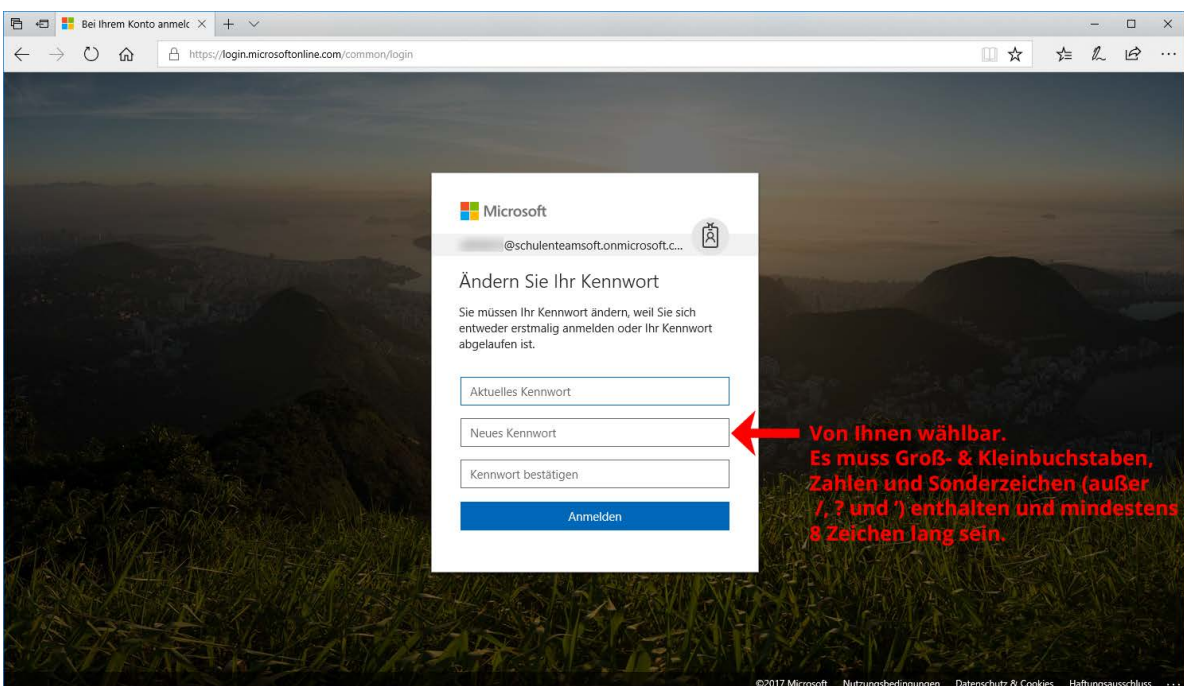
Bei Ihrem Konto anmeld ×

https://login.microsoftonline.com/common/login

Microsoft

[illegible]@schulenteamsoft.onmicrosoft.c...

Ändern Sie Ihr Kennwort

Sie müssen Ihr Kennwort ändern, weil Sie sich entweder erstmalig anmelden oder Ihr Kennwort abgelaufen ist.

Aktuelles Kennwort

Neues Kennwort

Kennwort bestätigen

Anmelden

Von Ihnen wählbar.
Es muss Groß- & Kleinbuchstaben, Zahlen und Sonderzeichen (außer /, ? und ') enthalten und mindestens 8 Zeichen lang sein.

©2017 Microsoft Nutzungsbedingungen Datenschutz & Cookies Haftungsausschluss ···